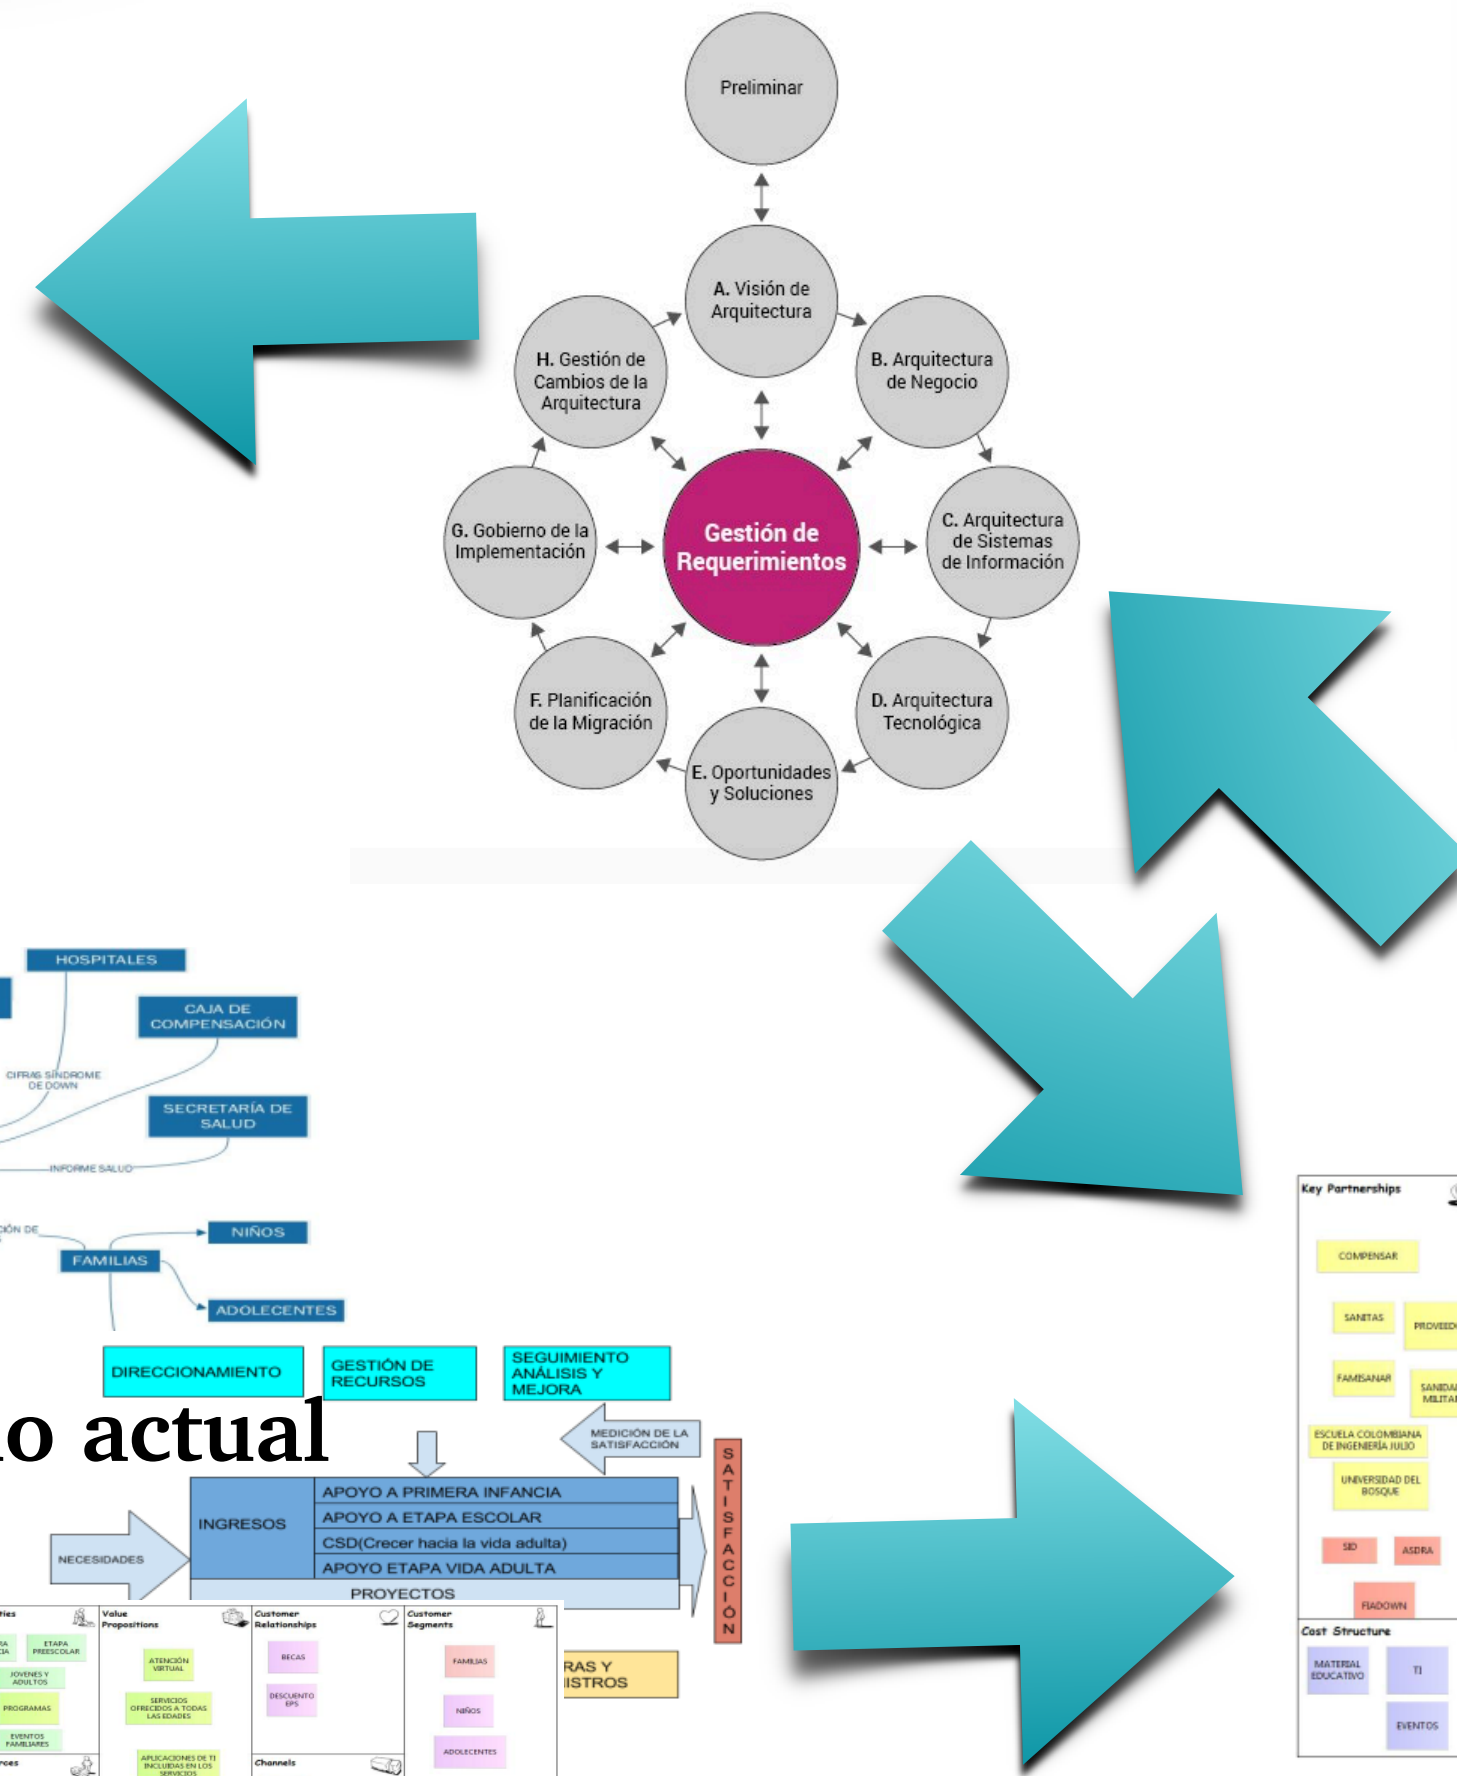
Preliminar

A. Visión de Arquitectura

B. Arquitectura de Negocio

C. Arquitectura de Sistemas de Información

D. Arquitectura Tecnológica

E. Oportunidades y Soluciones

F. Planificación de la Migración

G. Gobierno de la Implementación

H. Gestión de Cambios de la Arquitectura

Gestión de Requerimientos

HOSPITALES

CAJA DE COMPENSACIÓN

CIFRAS SÍNDROME DE DOWN

SECRETARÍA DE SALUD

INFORME SALUD

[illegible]CIÓN DE

NIÑOS

FAMILIAS

ADOLECENTES

DIRECCIONAMIENTO

GESTIÓN DE RECURSOS

SEGUIMIENTO ANÁLISIS Y MEJORA

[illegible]o actual

MEDICIÓN DE LA SATISFACCIÓN

S A T I S F A C C I Ó N

INGRESOS

APOYO A PRIMERA INFANCIA

APOYO A ETAPA ESCOLAR

CSD(Crecer hacia la vida adulta)

APOYO ETAPA VIDA ADULTA

PROYECTOS

NECESIDADES

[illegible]RAS Y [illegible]ISTROS

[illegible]ties

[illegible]A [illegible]IA

ETAPA PREESCOLAR

JOVENES Y ADULTOS

PROGRAMAS

EVENTOS FAMILIARES

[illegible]rces

Value Propositions

ATENCIÓN VIRTUAL

SERVICIOS OFRECIDOS A TODAS LAS EDADES

APLICACIONES DE TI INCLUIDAS EN LOS SERVICIOS

Customer Relationships

BECAS

DESCUENTO EPS

Channels

Customer Segments

FAMILIAS

NIÑOS

ADOLECENTES

Key Partnerships

COMPENSAR

SANITAS

PROVEED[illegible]

FAMISANAR

SANIDA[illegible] MILITAR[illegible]

ESCUELA COLOMBIANA DE INGENIERÍA JULIO

UNIVERSIDAD DEL BOSQUE

SID

ASDRA

FIADOWN

Cost Structure

MATERIAL EDUCATIVO

TI

EVENTOS